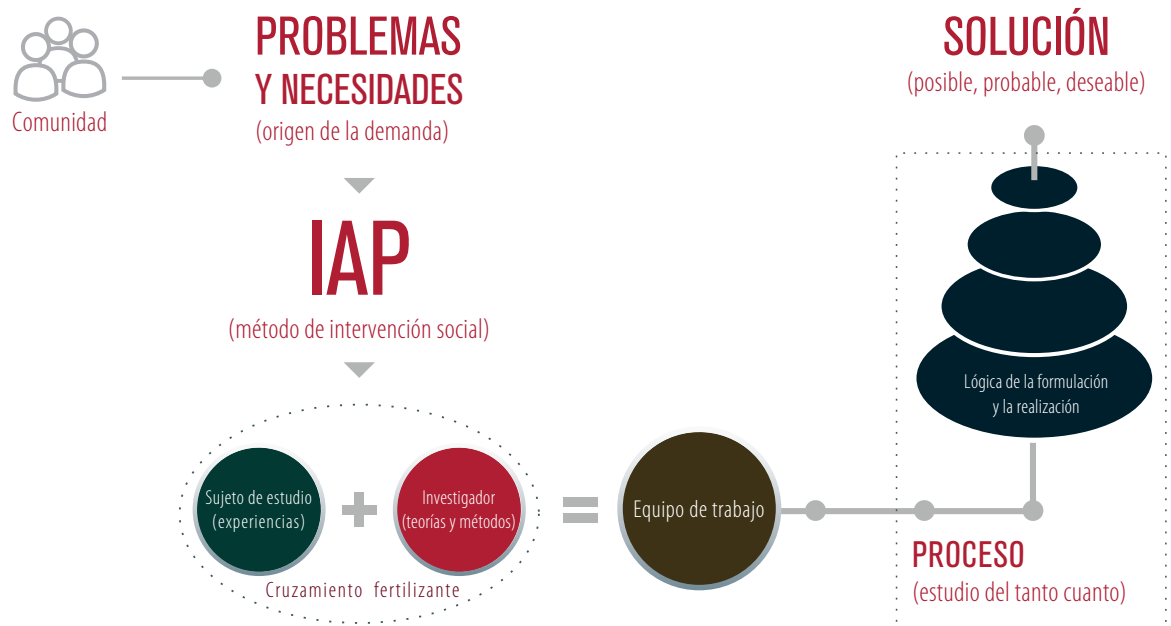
Comunidad

PROBLEMAS Y NECESIDADES
(origen de la demanda)

IAP
(método de intervención social)

Sujeto de estudio (experiencias)

Investigador (teorías y métodos)

Cruzamiento fertilizante

Equipo de trabajo

SOLUCIÓN
(posible, probable, deseable)

Lógica de la formulación y la realización

PROCESO
(estudio del tanto cuanto)